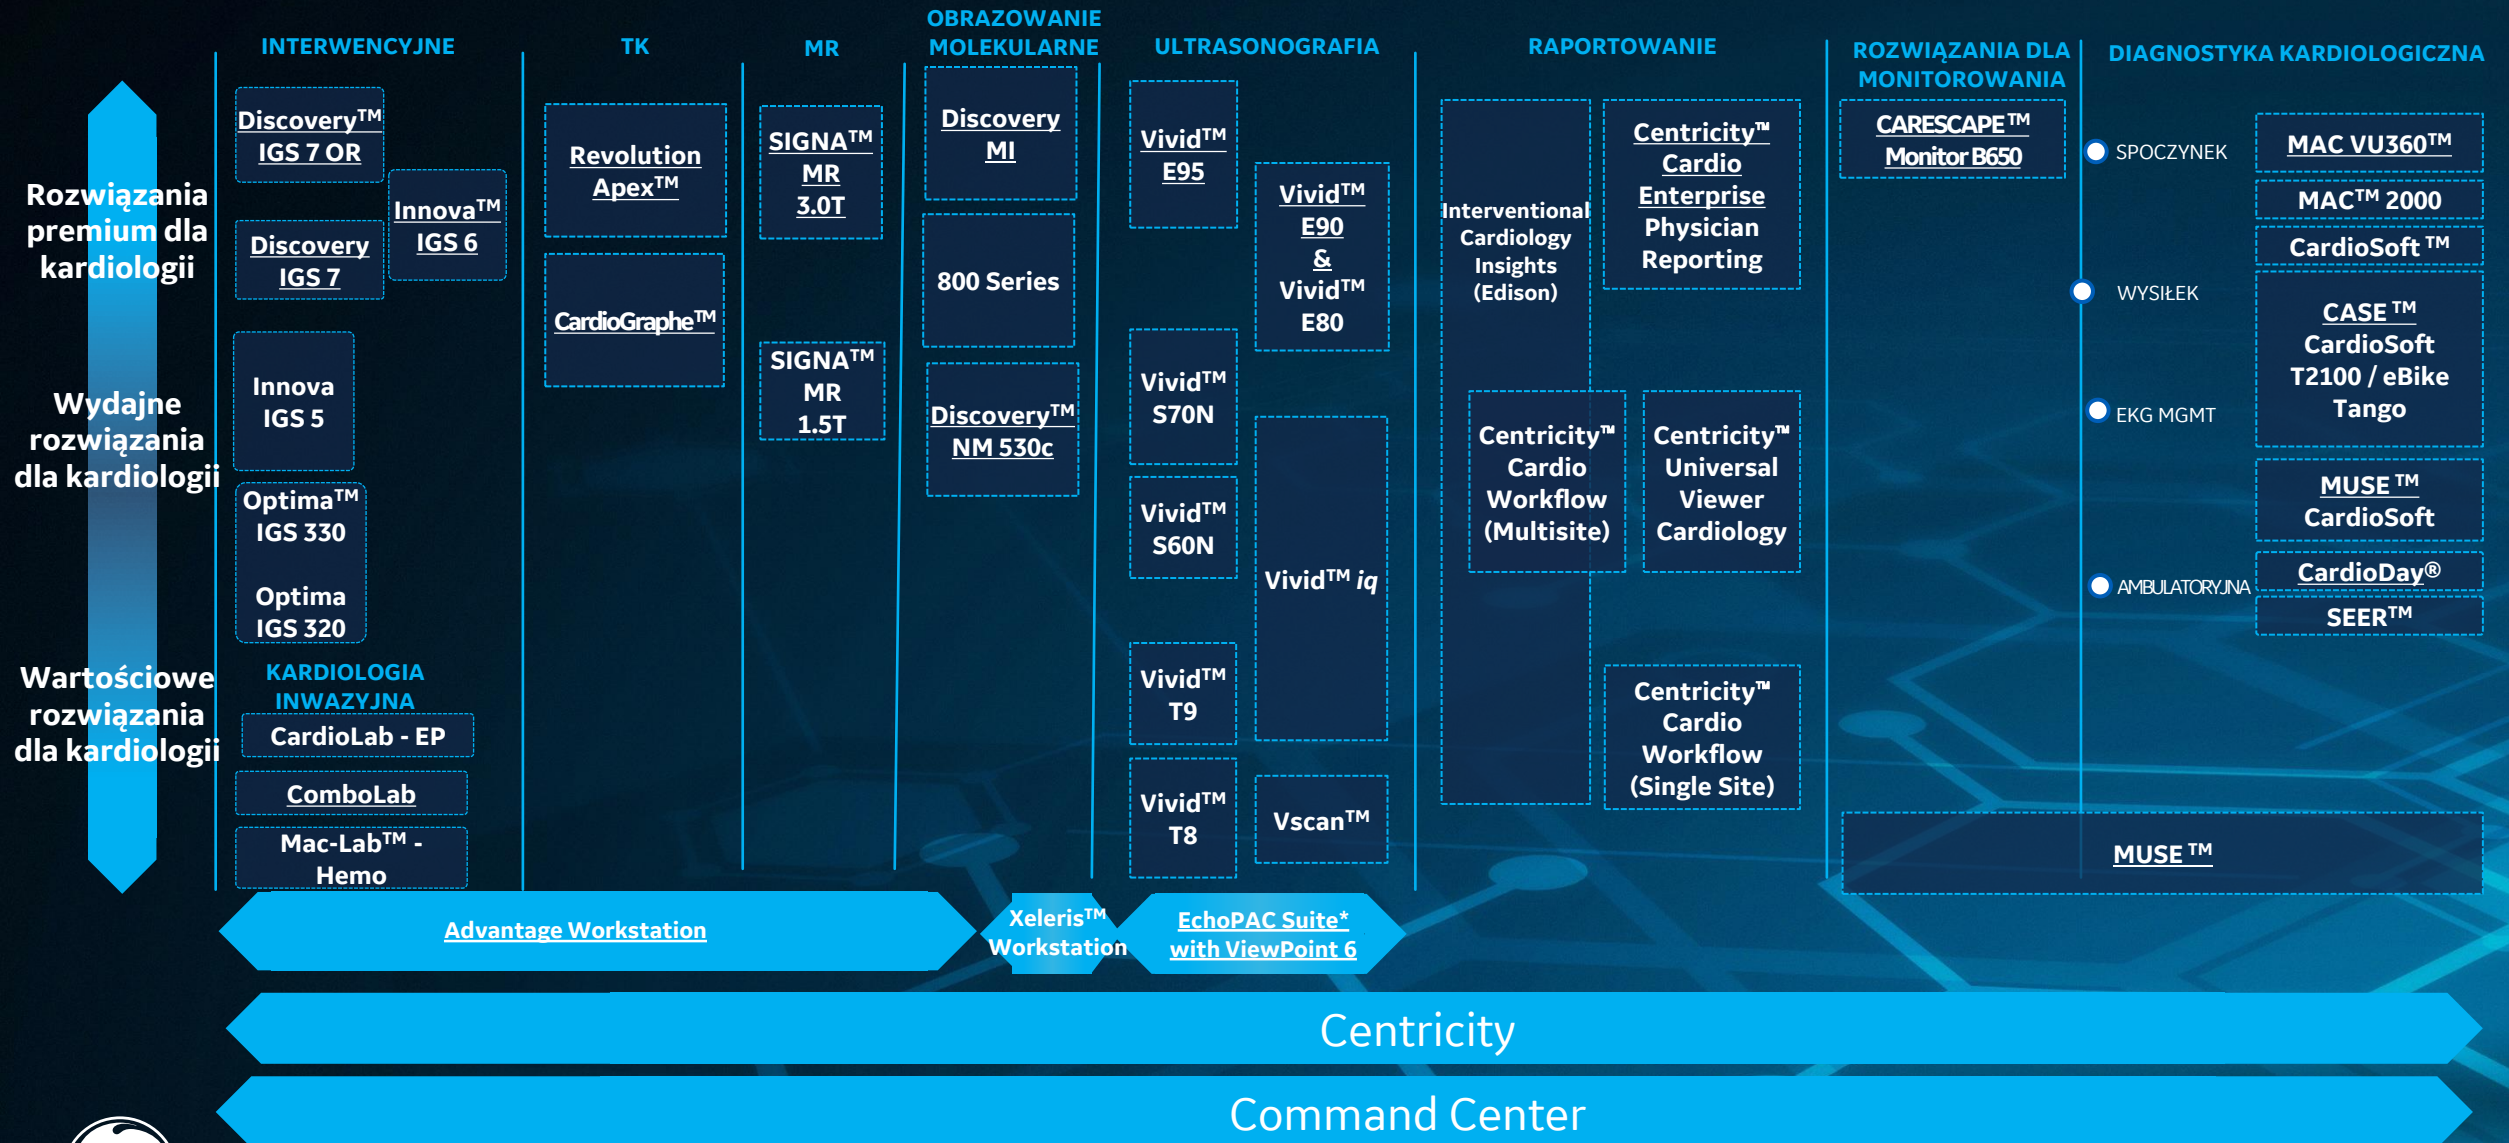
INTERWENCYJNE

TK

MR

OBRAZOWANIE MOLEKULARNE

ULTRASONOGRAFIA

RAPORTOWANIE

ROZWIĄZANIA DLA MONITOROWANIA

DIAGNOSTYKA KARDIOLOGICZNA

Rozwiązania premium dla kardiologii

Wydajne rozwiązania dla kardiologii

Wartościowe rozwiązania dla kardiologii

Discovery™ IGS 7 OR

Innova™ IGS 6

Discovery IGS 7

Innova IGS 5

Optima™ IGS 330

Optima IGS 320

KARDIOLOGIA INWAZYJNA

CardioLab - EP

ComboLab

Mac-Lab™ - Hemo

Revolution Apex™

CardioGraphe™

SIGNA™ MR 3.0T

SIGNA™ MR 1.5T

Discovery MI

800 Series

Discovery™ NM 530c

Vivid™ E95

Vivid™ E90 & Vivid™ E80

Vivid™ S70N

Vivid™ S60N

Vivid™ iq

Vivid™ T9

Vivid™ T8

Vscan™

Interventional Cardiology Insights (Edison)

Centricity™ Cardio Enterprise Physician Reporting

Centricity™ Cardio Workflow (Multisite)

Centricity™ Universal Viewer Cardiology

Centricity™ Cardio Workflow (Single Site)

CARESCAPE™ Monitor B650

SPOCZYNEK

WYSIŁEK

EKG MGMT

AMBULATORYJNA

MAC VU360™

MAC™ 2000

CardioSoft ™

CASE ™ CardioSoft T2100 / eBike Tango

MUSE ™ CardioSoft

CardioDay®

SEER™

MUSE ™

Advantage Workstation

Xeleris™ Workstation

EchoPAC Suite* with ViewPoint 6

Centricity

Command Center